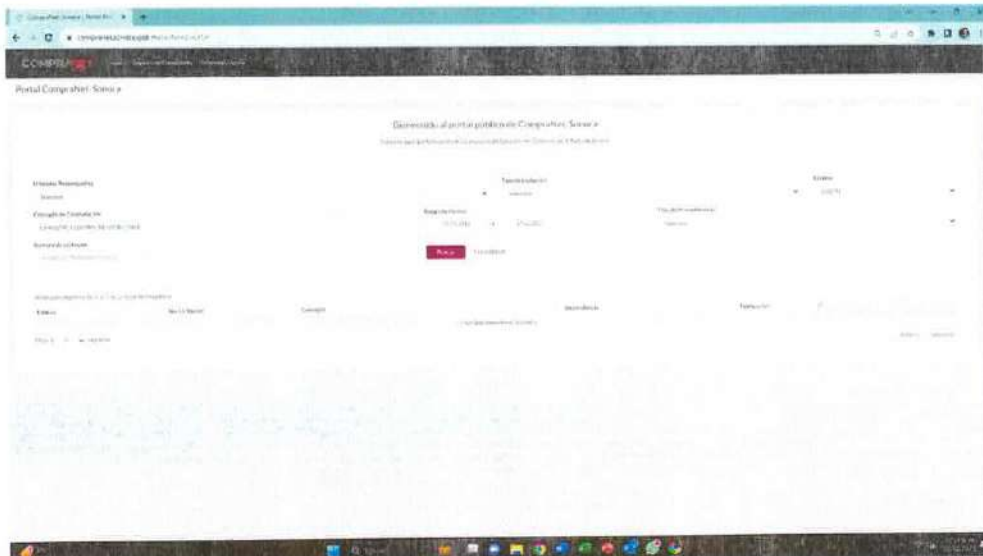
Portal CompraNet Sonora

Bienvenido al portal público de CompraNet Sonora

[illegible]

Unidades Responsables
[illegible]

Tipo de licitación
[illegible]

Estatus
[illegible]

Carácter de Contratación
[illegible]

Rango de fechas
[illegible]

Tipo de procedimiento
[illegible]

Número de licitación
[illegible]

Buscar
Cancelar

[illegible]

Estatus
No. Licitación
Concepto
Dependencia
Fecha

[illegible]